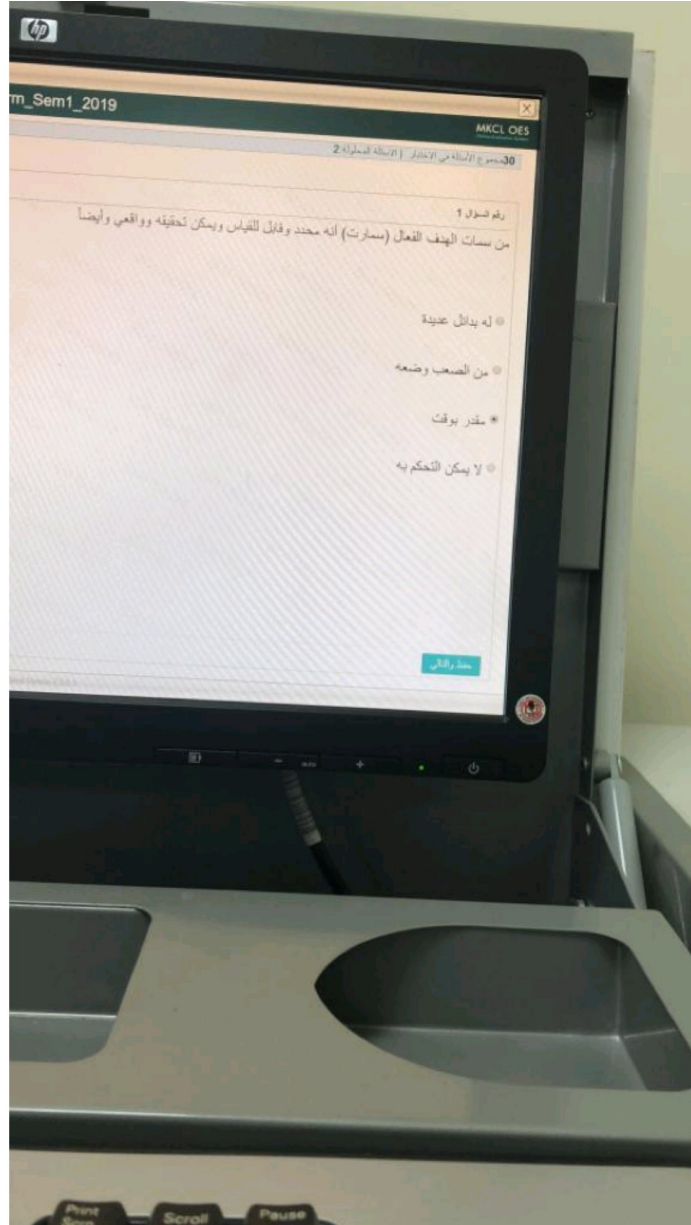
hp

rm_Sem1_2019

MKCL OES

30مجموع الأسئلة في الاختبار | الأسئلة المحلولة 2

رقم السؤال 1

من سمات الهدف الفعال (سمارت) أنه محدد وقابل للقياس ويمكن تحقيقه وواقعي وأيضاً

له بدائل عديدة

من الصعب وضعه

مقدر بوقت

لا يمكن التحكم به

حفظ والتالي

Print Scrn

Scroll

Pause